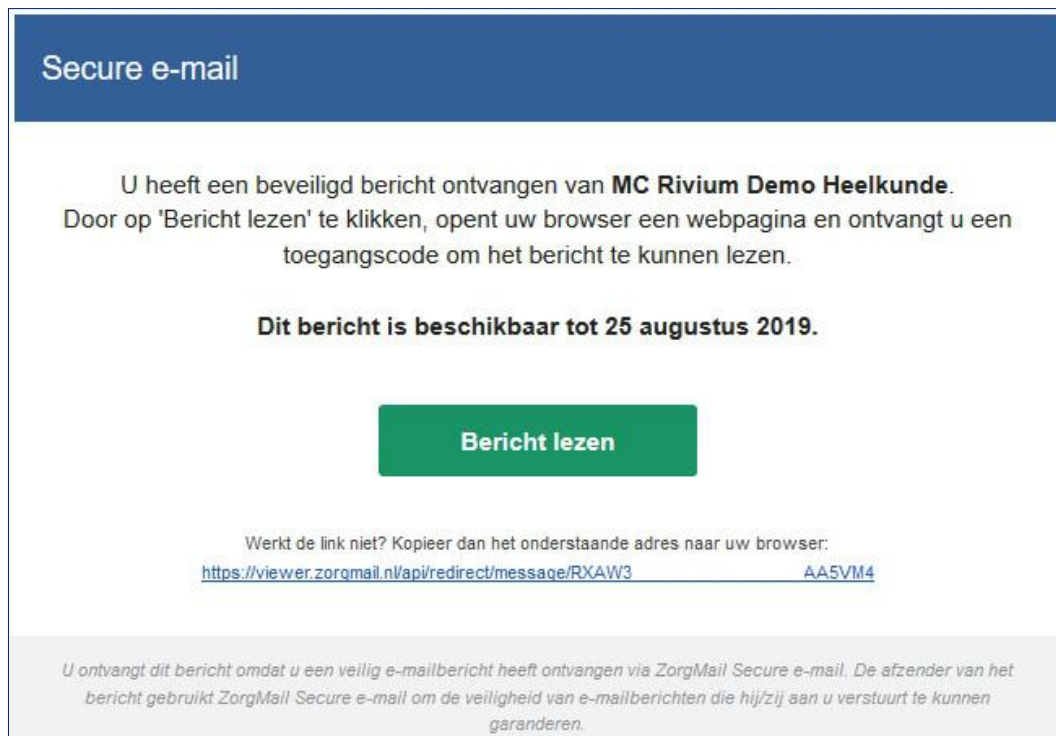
Secure e-mail

U heeft een beveiligd bericht ontvangen van **MC Rivium Demo Heelkunde**.
Door op 'Bericht lezen' te klikken, opent uw browser een webpagina en ontvangt u een toegangscode om het bericht te kunnen lezen.

**Dit bericht is beschikbaar tot 25 augustus 2019.**

Bericht lezen

Werkt de link niet? Kopieer dan het onderstaande adres naar uw browser:
https://viewer.zorgmail.nl/api/redirect/message/RXAW3 AA5VM4

U ontvangt dit bericht omdat u een veilig e-mailbericht heeft ontvangen via ZorgMail Secure e-mail. De afzender van het bericht gebruikt ZorgMail Secure e-mail om de veiligheid van e-mailberichten die hij/zij aan u verstuurt te kunnen garanderen.